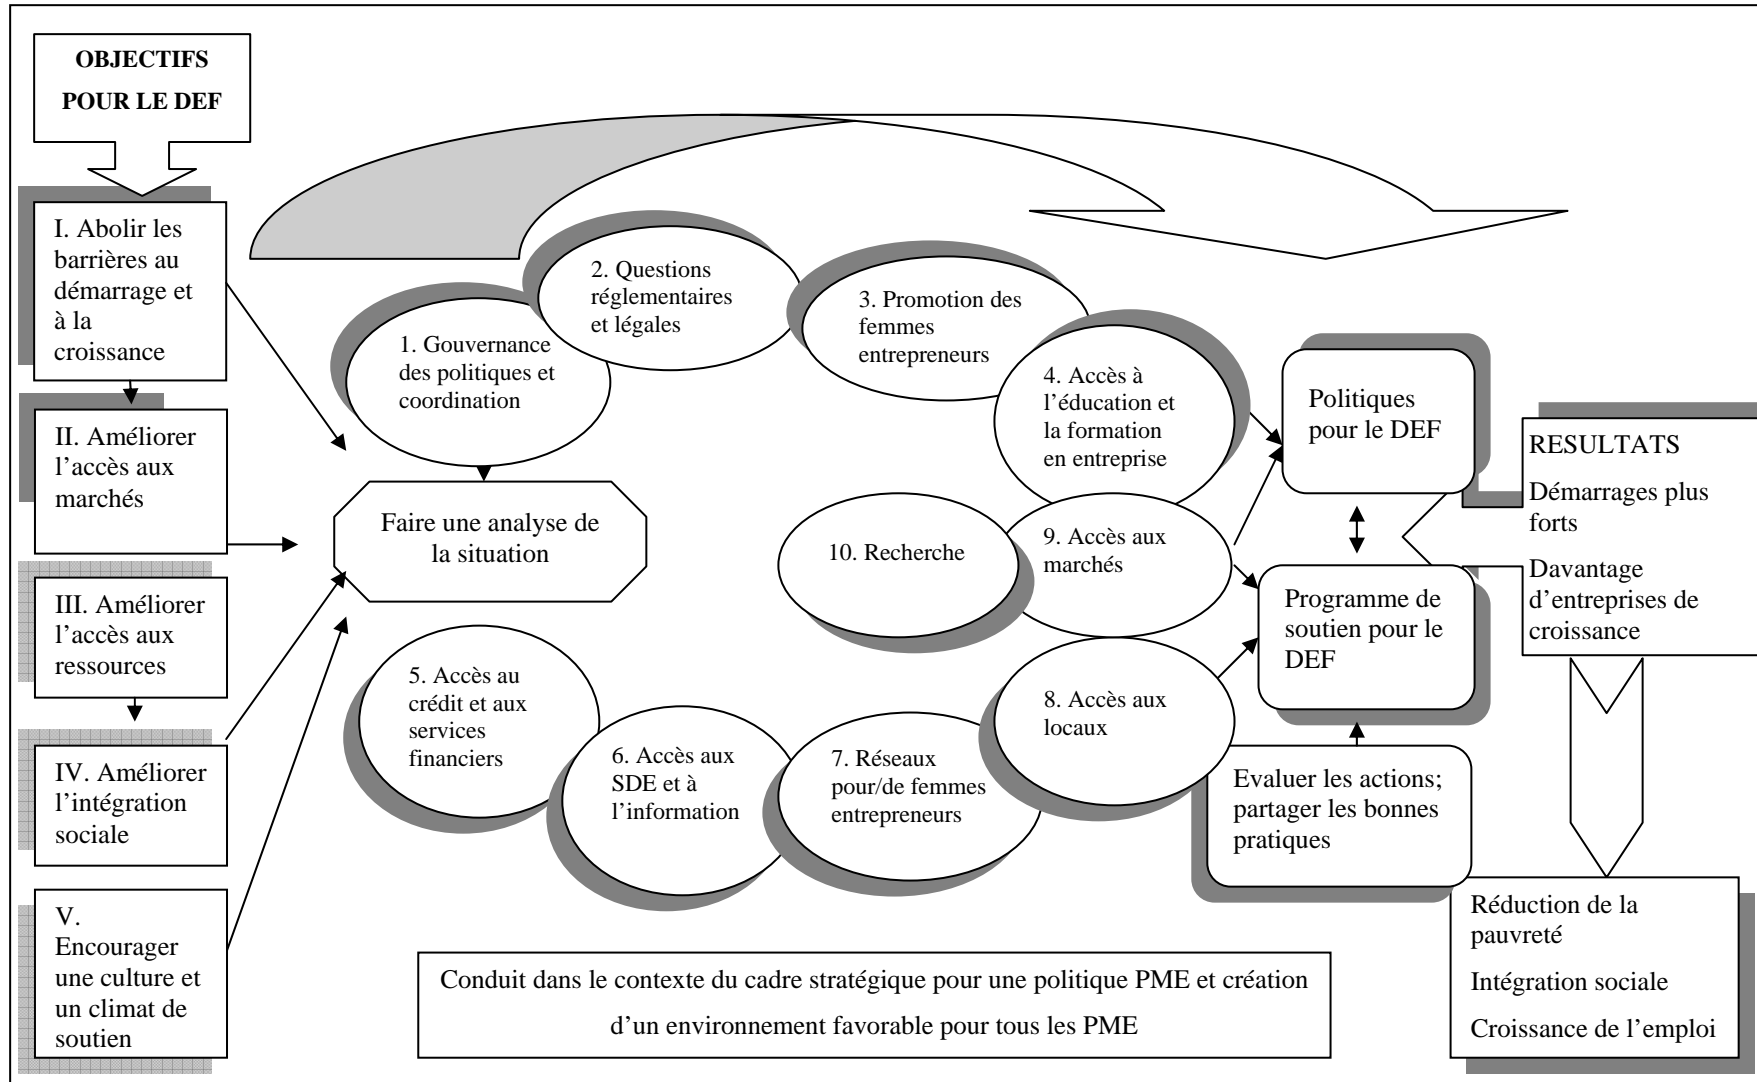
OBJECTIFS POUR LE DEF

I. Abolir les barrières au démarrage et à la croissance

II. Améliorer l'accès aux marchés

III. Améliorer l'accès aux ressources

IV. Améliorer l'intégration sociale

V. Encourager une culture et un climat de soutien

1. Gouvernance des politiques et coordination

2. Questions réglementaires et légales

3. Promotion des femmes entrepreneurs

4. Accès à l'éducation et la formation en entreprise

Faire une analyse de la situation

10. Recherche

9. Accès aux marchés

5. Accès au crédit et aux services financiers

6. Accès aux SDE et à l'information

7. Réseaux pour/de femmes entrepreneurs

8. Accès aux locaux

Politiques pour le DEF

Programme de soutien pour le DEF

Evaluer les actions; partager les bonnes pratiques

RESULTATS

Démarrages plus forts

Davantage d'entreprises de croissance

Réduction de la pauvreté

Intégration sociale

Croissance de l'emploi

Conduit dans le contexte du cadre stratégique pour une politique PME et création d'un environnement favorable pour tous les PME